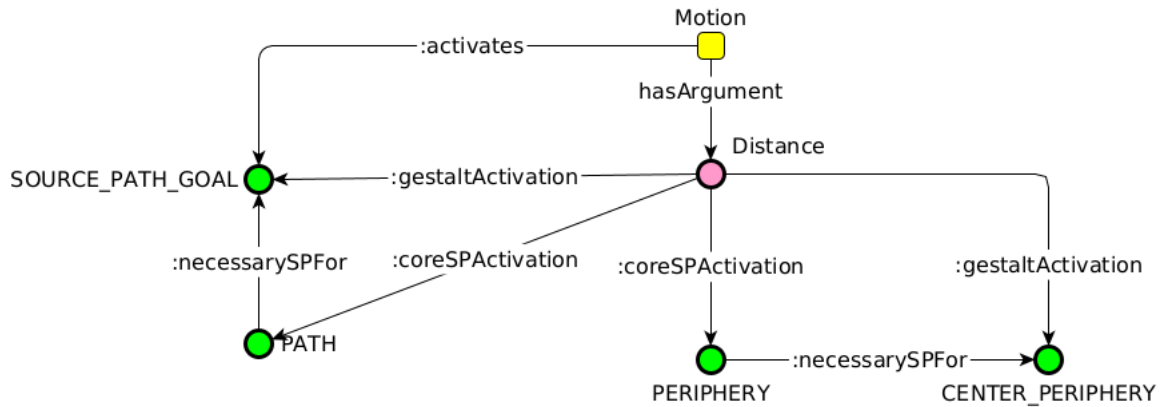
Motion

:activates

hasArgument

Distance

SOURCE_PATH_GOAL

:gestaltActivation

:necessarySPFor

:coreSPActivation

:coreSPActivation

:gestaltActivation

PATH

PERIPHERY

:necessarySPFor

CENTER_PERIPHERY